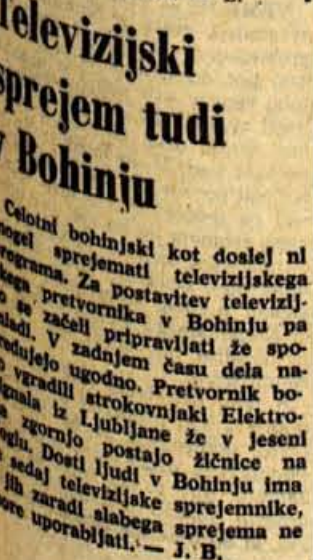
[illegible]elevizijski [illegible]prejem tudi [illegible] Bohinju

Celotni bohinjski kot doslej ni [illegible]ogel sprejemati televizijskega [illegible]rograma. Za postavitev televizij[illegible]kega pretvornika v Bohinju pa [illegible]o se začeli pripravljati že spo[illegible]ladi. V zadnjem času dela na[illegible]redujejo ugodno. Pretvornik bo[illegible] vgradili strokovnjaki Elektro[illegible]ignala iz Ljubljane že v jeseni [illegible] zgornjo postajo žičnice na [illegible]ogu. Dosti ljudi v Bohinju ima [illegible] sedaj televizijske sprejemnike, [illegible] jih zaradi slabega sprejema ne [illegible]ore uporabljati. — J. B.